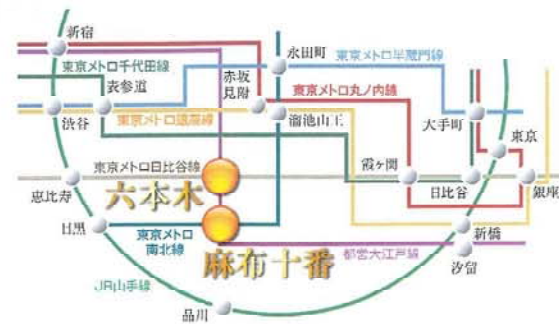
新宿
永田町
東京メトロ半蔵門線
東京メトロ千代田線
表参道
赤坂見附
東京メトロ丸ノ内線
渋谷
東京メトロ銀座線
溜池山王
大手町
東京
東京メトロ日比谷線
霞ケ関
恵比寿
六本木
日比谷
銀座
目黒
東京メトロ南北線
麻布十番
都営大江戸線
新橋
汐留
JR山手線
品川